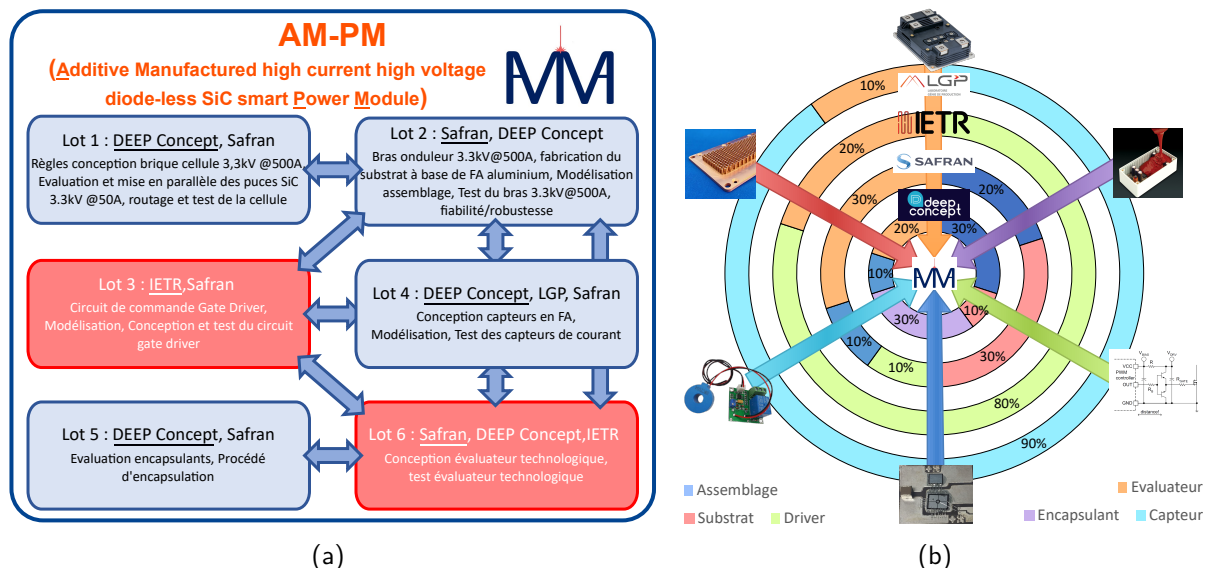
AM-PM

(Additive Manufactured high current high voltage diode-less SiC smart Power Module)

MM

Lot 1 : DEEP Concept, Safran
Règles conception brique cellule 3,3kV @500A
Evaluation et mise en parallèle des puces SiC 3.3kV @50A, routage et test de la cellule

Lot 2 : Safran, DEEP Concept
Bras onduleur 3.3kV@500A, fabrication du substrat à base de FA aluminium, Modélisation assemblage, Test du bras 3.3kV@500A, fiabilité/robustesse

Lot 3 : IETR,Safran
Circuit de commande Gate Driver, Modélisation, Conception et test du circuit gate driver

Lot 4 : DEEP Concept, LGP, Safran
Conception capteurs en FA, Modélisation, Test des capteurs de courant

Lot 5 : DEEP Concept, Safran
Evaluation encapsulants, Procédé d'encapsulation

Lot 6 : Safran, DEEP Concept,IETR
Conception évaluateur technologique, test évaluateur technologique

(a)

LGP
IETR
SAFRAN
deep concept
MM

10%
20%
30%
20%
20%
30%
10%
10%
30%
10%
10%
30%
10%
80%
90%

Assemblage
Substrat
Driver
Evaluateur
Encapsulant
Capteur

(b)